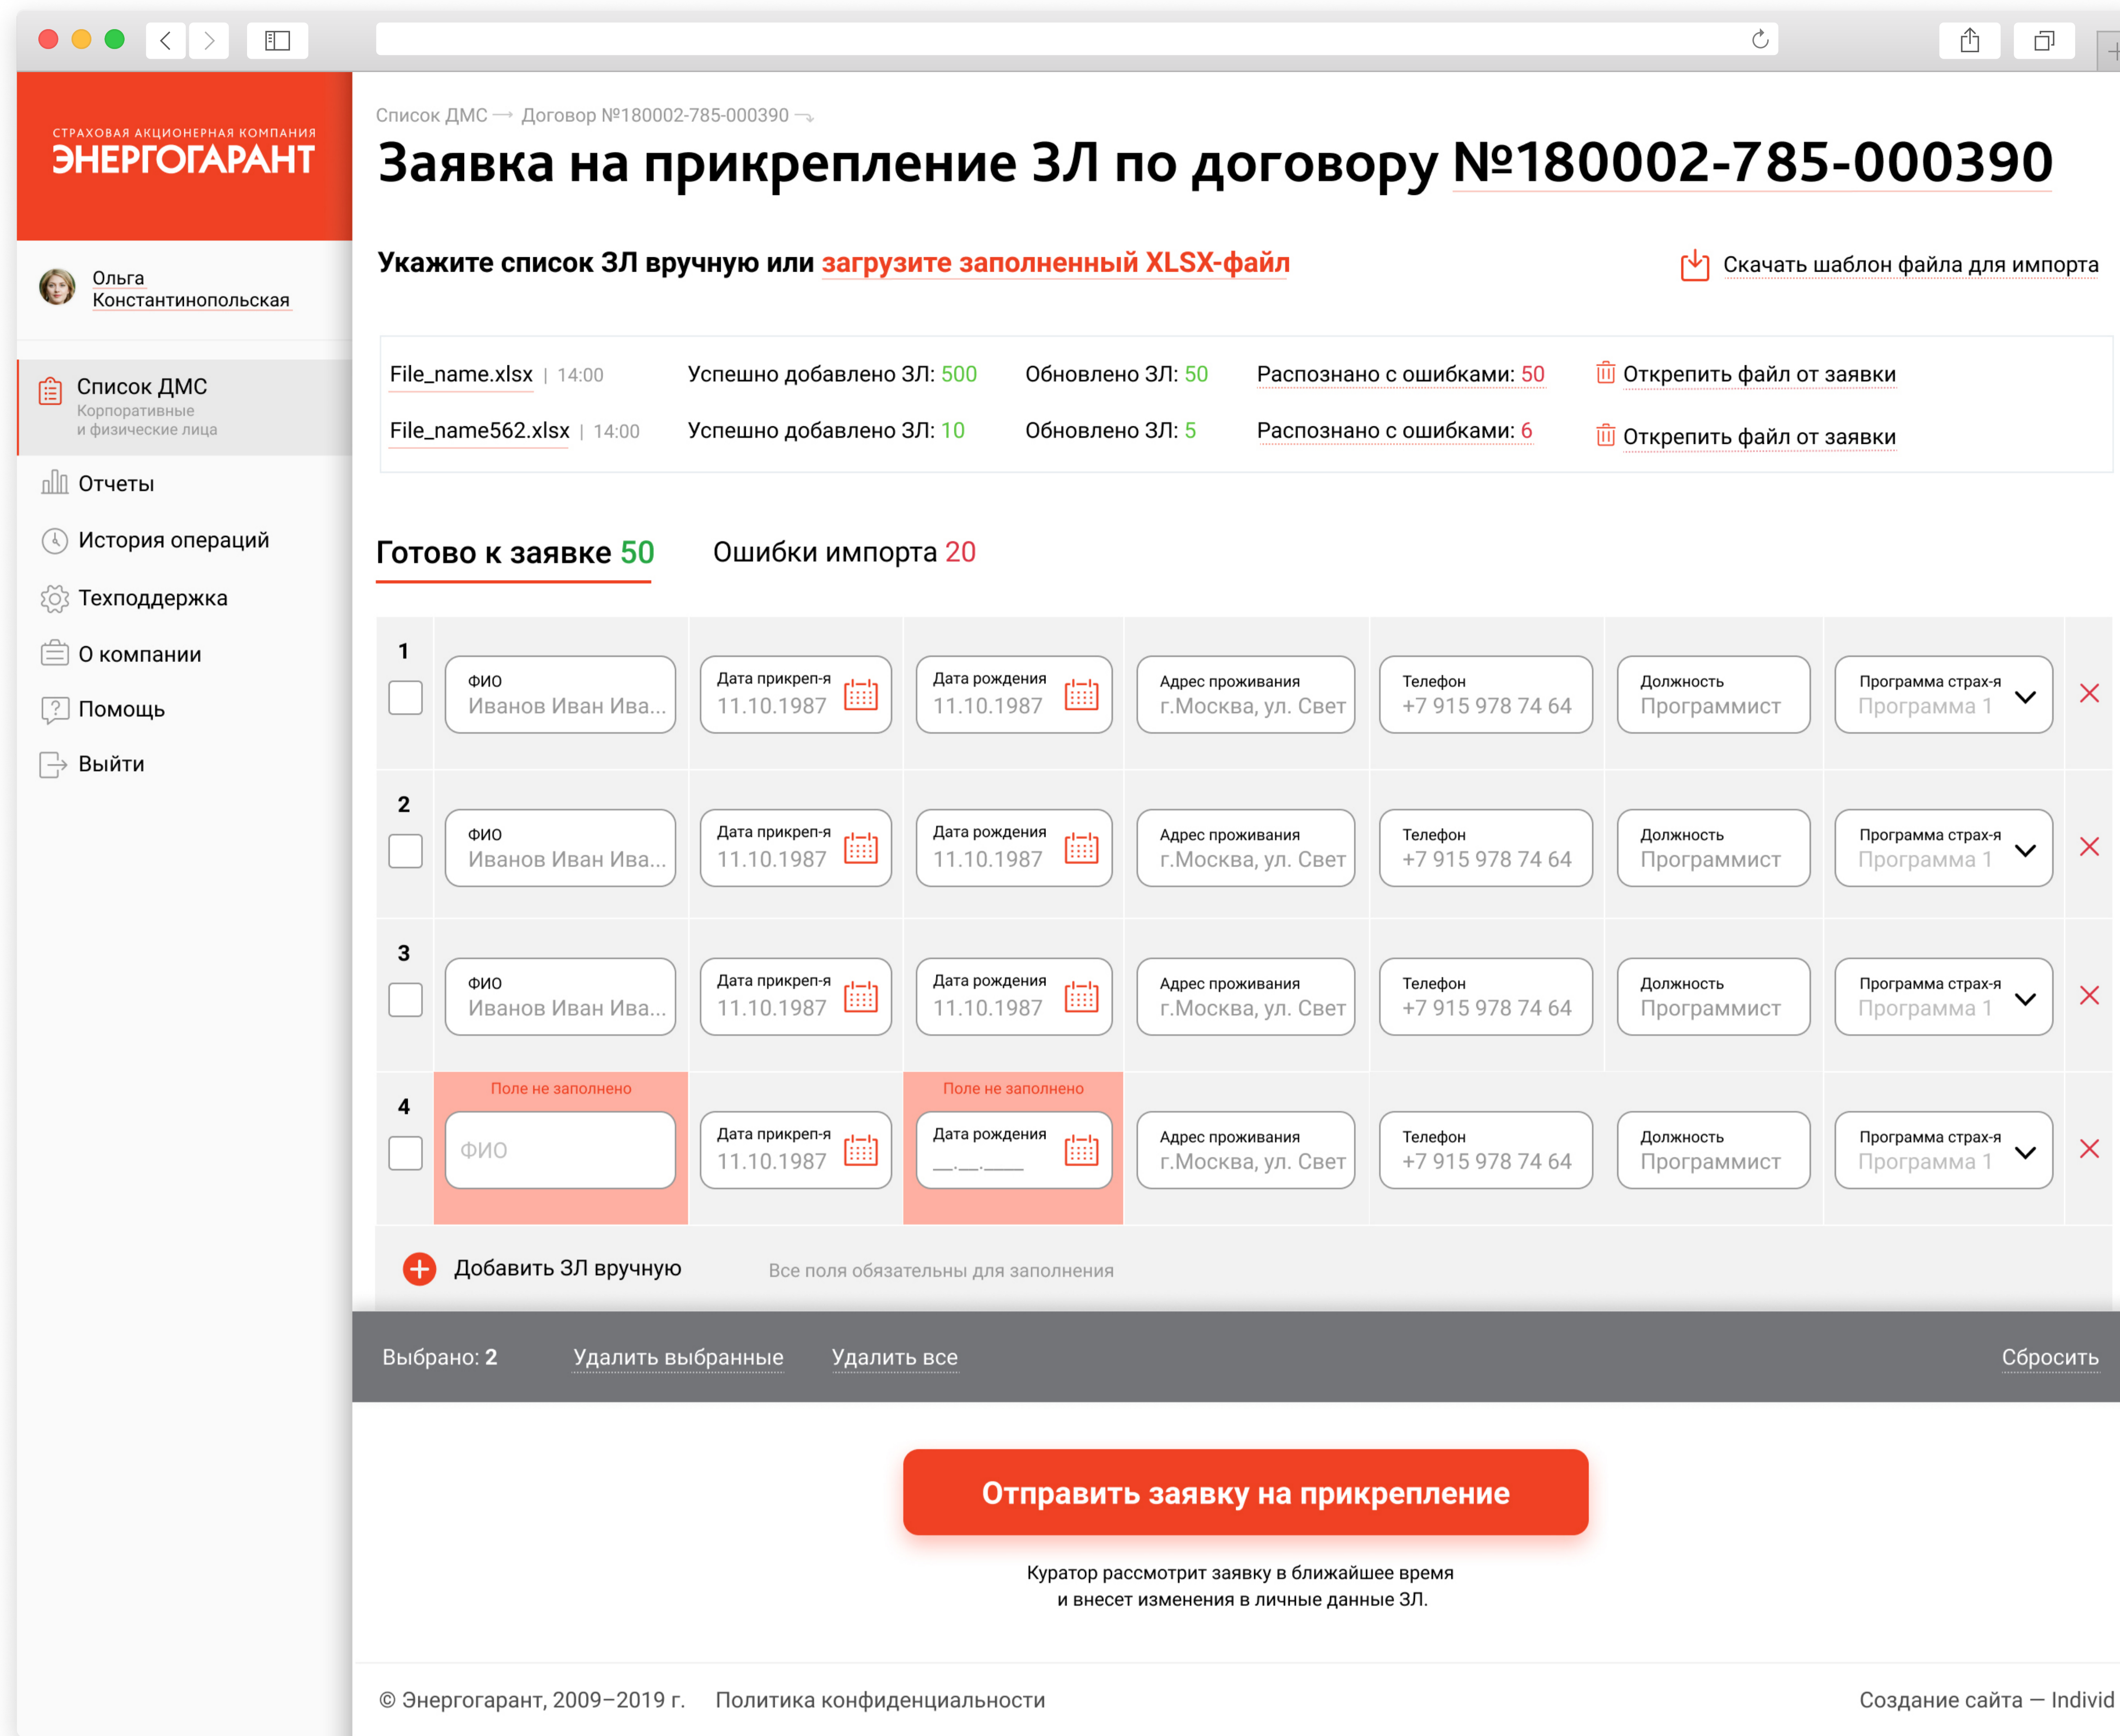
СТРАХОВАЯ АКЦИОНЕРНАЯ КОМПАНИЯ
ЭНЕРГОГАРАНТ

Ольга Константинопольская

Список ДМС
Корпоративные и физические лица

Отчеты

История операций

Техподдержка

О компании

Помощь

Выйти

Список ДМС → Договор №180002-785-000390 →

# Заявка на прикрепление ЗЛ по договору №180002-785-000390

Укажите список ЗЛ вручную или загрузите заполненный XLSX-файл

Скачать шаблон файла для импорта

File_name.xlsx | 14:00 Успешно добавлено ЗЛ: 500 Обновлено ЗЛ: 50 Распознано с ошибками: 50 Открепить файл от заявки

File_name562.xlsx | 14:00 Успешно добавлено ЗЛ: 10 Обновлено ЗЛ: 5 Распознано с ошибками: 6 Открепить файл от заявки

Готово к заявке 50

Ошибки импорта 20

| | ФИО | Дата прикреп-я | Дата рождения | Адрес проживания | Телефон | Должность | Программа страх-я |
|---|---|---|---|---|---|---|---|
| 1 | Иванов Иван Ива... | 11.10.1987 | 11.10.1987 | г.Москва, ул. Свет | +7 915 978 74 64 | Программист | Программа 1 |
| 2 | Иванов Иван Ива... | 11.10.1987 | 11.10.1987 | г.Москва, ул. Свет | +7 915 978 74 64 | Программист | Программа 1 |
| 3 | Иванов Иван Ива... | 11.10.1987 | 11.10.1987 | г.Москва, ул. Свет | +7 915 978 74 64 | Программист | Программа 1 |
| 4 | Поле не заполнено ФИО | 11.10.1987 | Поле не заполнено __.__.____ | г.Москва, ул. Свет | +7 915 978 74 64 | Программист | Программа 1 |

Добавить ЗЛ вручную

Все поля обязательны для заполнения

Выбрано: 2 Удалить выбранные Удалить все Сбросить

Отправить заявку на прикрепление

Куратор рассмотрит заявку в ближайшее время и внесет изменения в личные данные ЗЛ.

© Энергогарант, 2009–2019 г. Политика конфиденциальности

Создание сайта — Individ